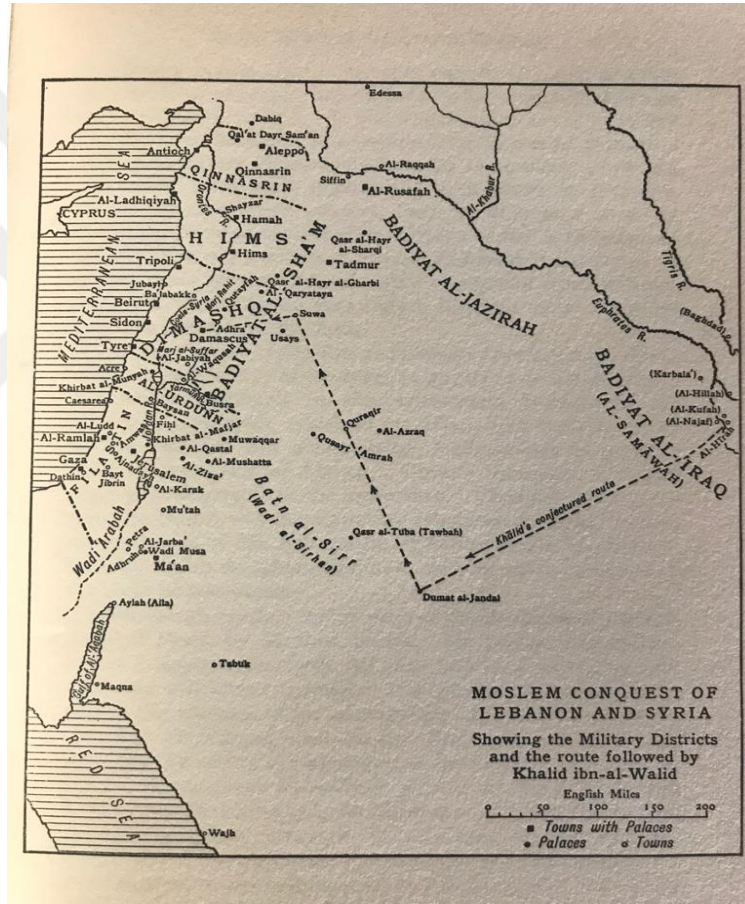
Edessa
Dabiq
Qal'at Dayr Sam'an
Antioch
Aleppo
Qinnasrin
QINNASRIN
Orontes R.
Al-Raqqah
Siffin
Al-Rusafah
Al-Khabur R.
Al-Ladhiqiyah
CYPRUS
Shayzar
Hamah
HIMS
Hims
AL-SHA'M
Qasr al-Hayr al-Sharqi
Tadmur
BADIYAT AL-JAZIRAH
Tigris R.
Tripoli
Jubayl
Ba'labakk
Beirut
Sidon
Tyre
Acre
Caesarea
Khirbat al-Munyah
Al-Ludd
Al-Ramlah
Gaza
Dathin
MEDITERRANEAN SEA
Qasr al-Hayr al-Gharbi
Al-Qaryatayn
Suwa
Usays
Euphrates R.
(Baghdad)
DIMASHQ
Adhra
Damascus
Marj al-Suffar
Al-Jabiyah
Yarmuk R.
Busra
AL-URDUNN
Baysan
Fihl
Khirbat al-Mafjar
BADIYAT AL-SHA'M
Al-Qastal
Muwaqqar
Al-Mushatta
Al-Zizá
Jerusalem
Bayt Jibrin
Al-Karak
FILASTIN
Mu'tah
Petra
Adhruh
Al-Jarba'
Wadi Musa
Ma'an
Wadi Arabah
Quraqir
Al-Azraq
Qusayr 'Amrah
Batn al-Sirr (Wadi al-Sirhan)
Qasr al-Tuba (Tawbah)
Dumat al-Jandal
Khalid's conjectured route
BADIYAT AL-IRAQ (AL-SAMAWAH)
(Karbala')
(Al-Hillah)
(Al-Kufah)
(Al-Najaf)
Al-Hirah
Aylah (Aila)
Gulf of Al-Aqabah
Maqna
Tabuk
RED SEA
Wajh

MOSLEM CONQUEST OF LEBANON AND SYRIA
Showing the Military Districts and the route followed by Khalid ibn-al-Walid
English Miles
0 50 100 150 200
Towns with Palaces
Palaces
Towns